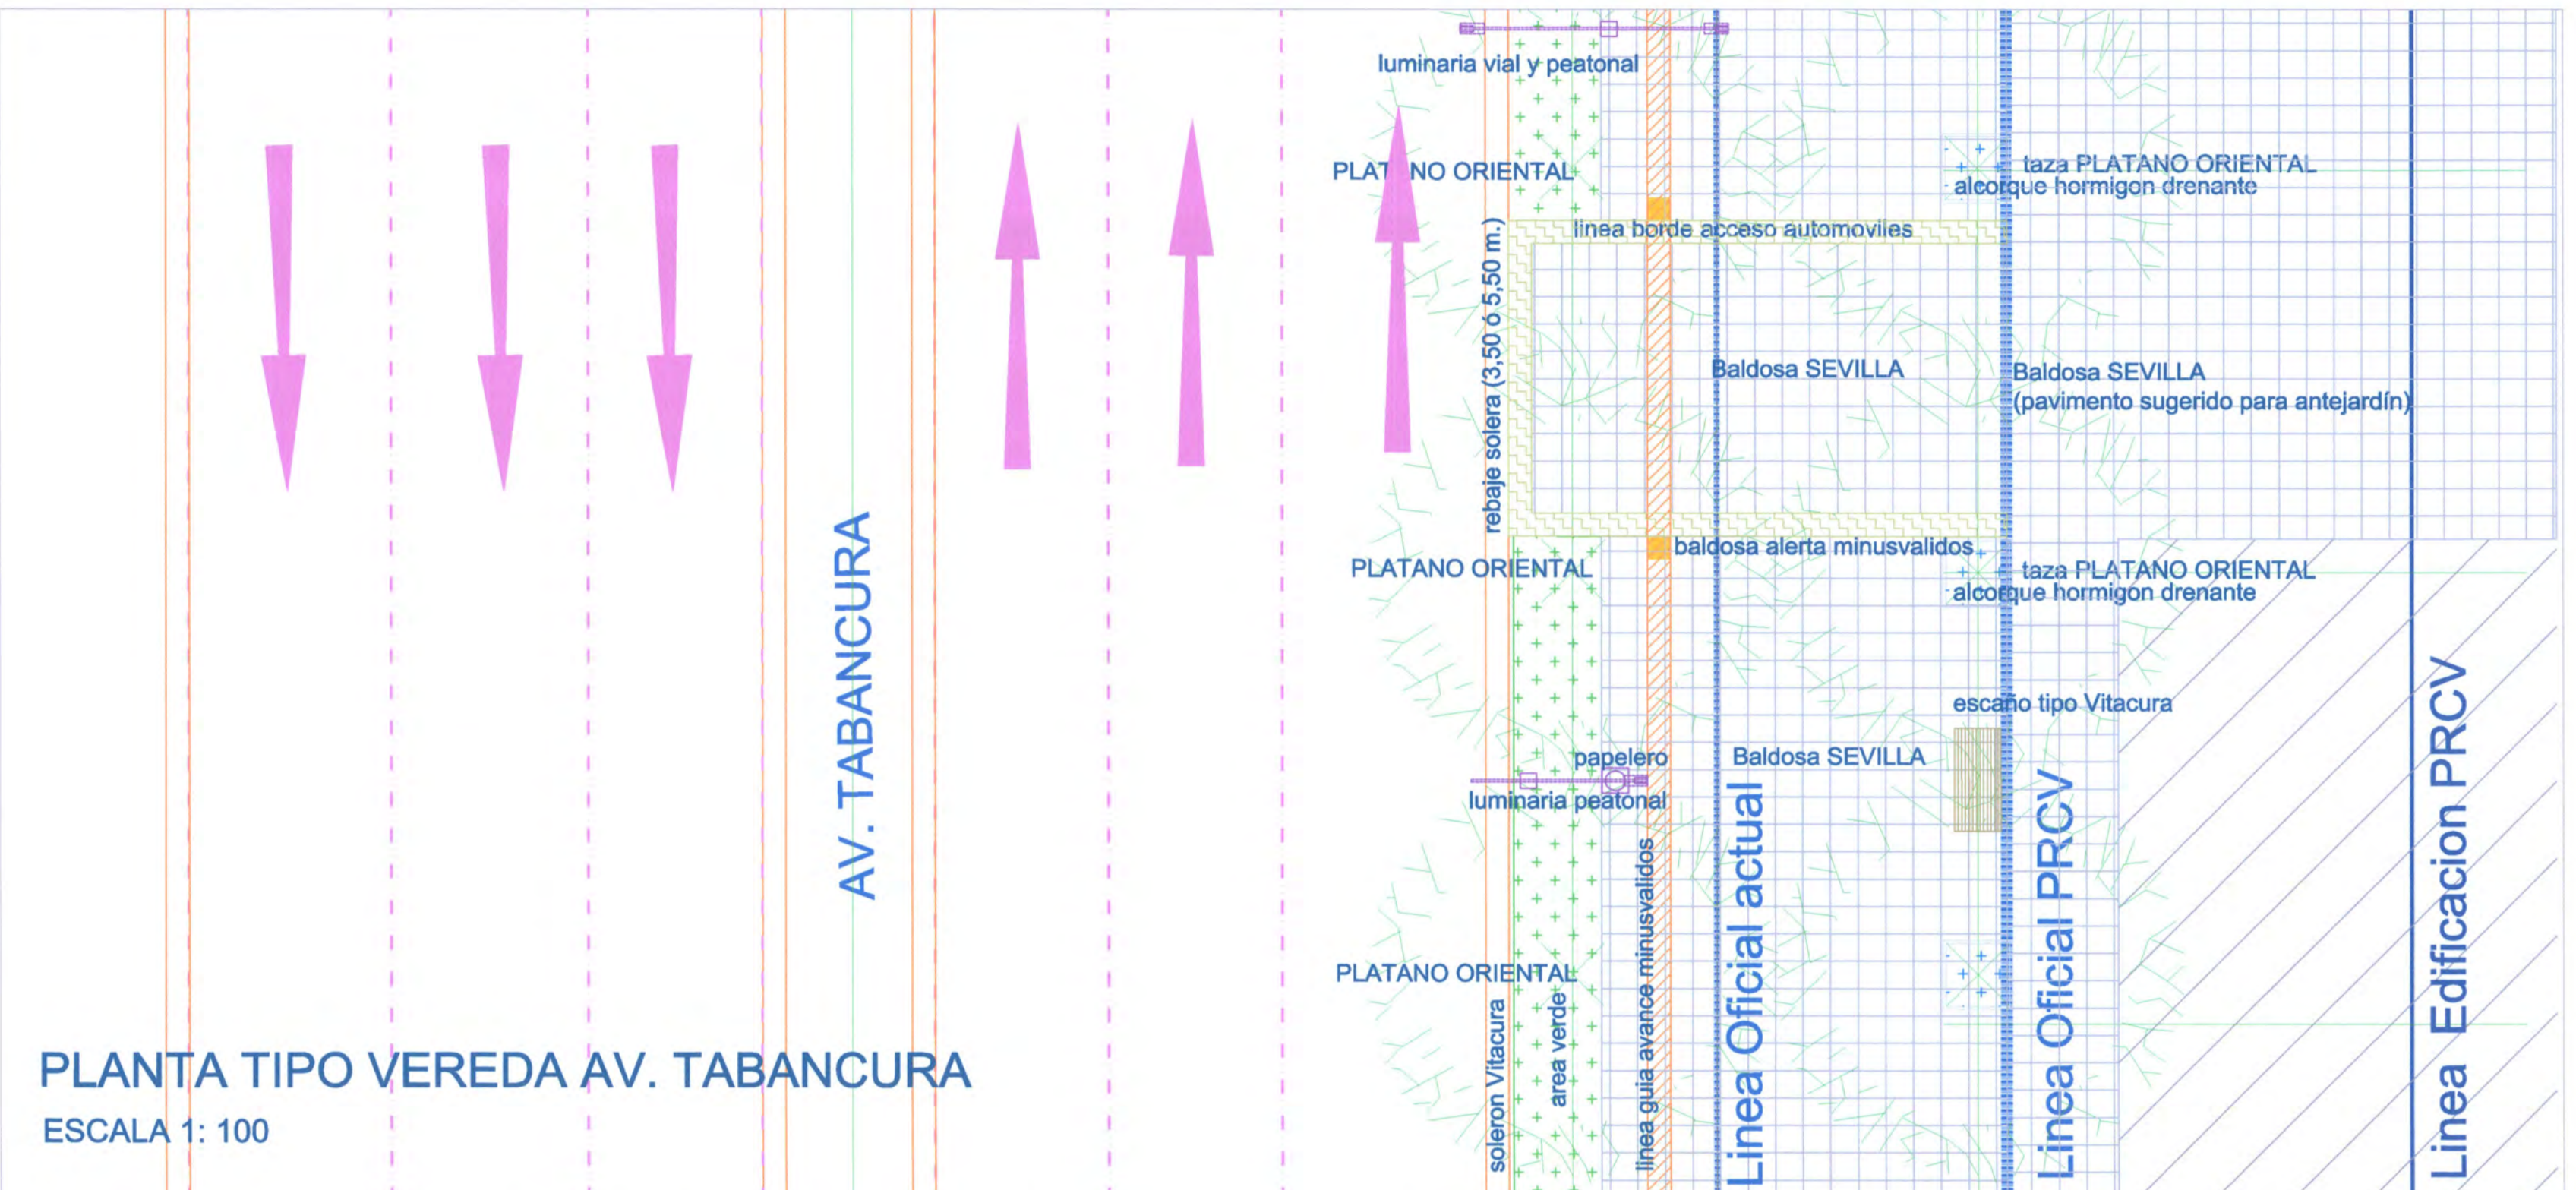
luminaria vial y peatonal

PLAT NO ORIENTAL

taza PLATANO ORIENTAL
alcorque hormigon drenante

linea borde acceso automoviles

rebaje solera (3,50 ó 5,50 m.)

Baldosa SEVILLA

Baldosa SEVILLA
(pavimento sugerido para antejardín)

AV. TABANCURA

baldosa alerta minusvalidos

PLATANO ORIENTAL

taza PLATANO ORIENTAL
alcorque hormigon drenante

escaño tipo Vitacura

papelero

Baldosa SEVILLA

luminaria peatonal

Linea Oficial actual

Linea Oficial PRCV

Linea Edificacion PRCV

PLATANO ORIENTAL

soleron Vitacura

area verde

linea guia avance minusvalidos

PLANTA TIPO VEREDA AV. TABANCURA
ESCALA 1: 100